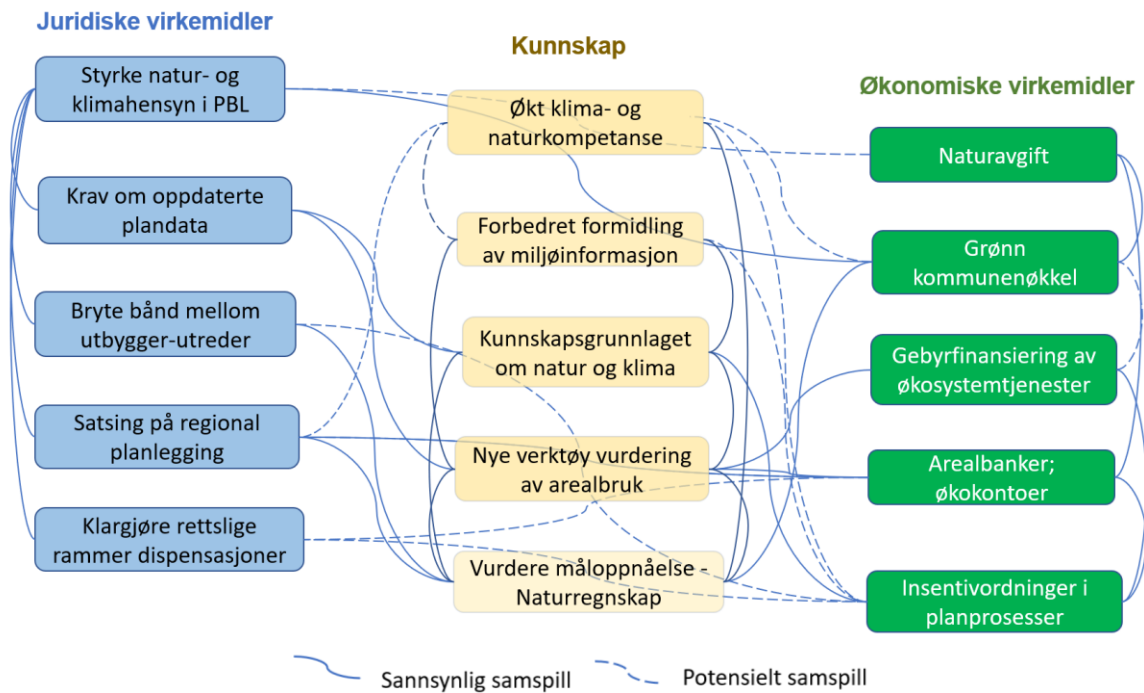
Juridiske virkemidler

Styrke natur- og klimahensyn i PBL

Krav om oppdaterte plandata

Bryte bånd mellom utbygger-utreder

Satsing på regional planlegging

Klargjøre rettslige rammer dispensasjoner

Kunnskap

Økt klima- og naturkompetanse

Forbedret formidling av miljøinformasjon

Kunnskapsgrunnlaget om natur og klima

Nye verktøy vurdering av arealbruk

Vurdere måloppnåelse - Naturregnskap

Økonomiske virkemidler

Naturavgift

Grønn kommunenøkkel

Gebyrfinansiering av økosystemtjenester

Arealbanker; økokontoer

Insentivordninger i planprosesser

Sannsynlig samspill

Potensielt samspill